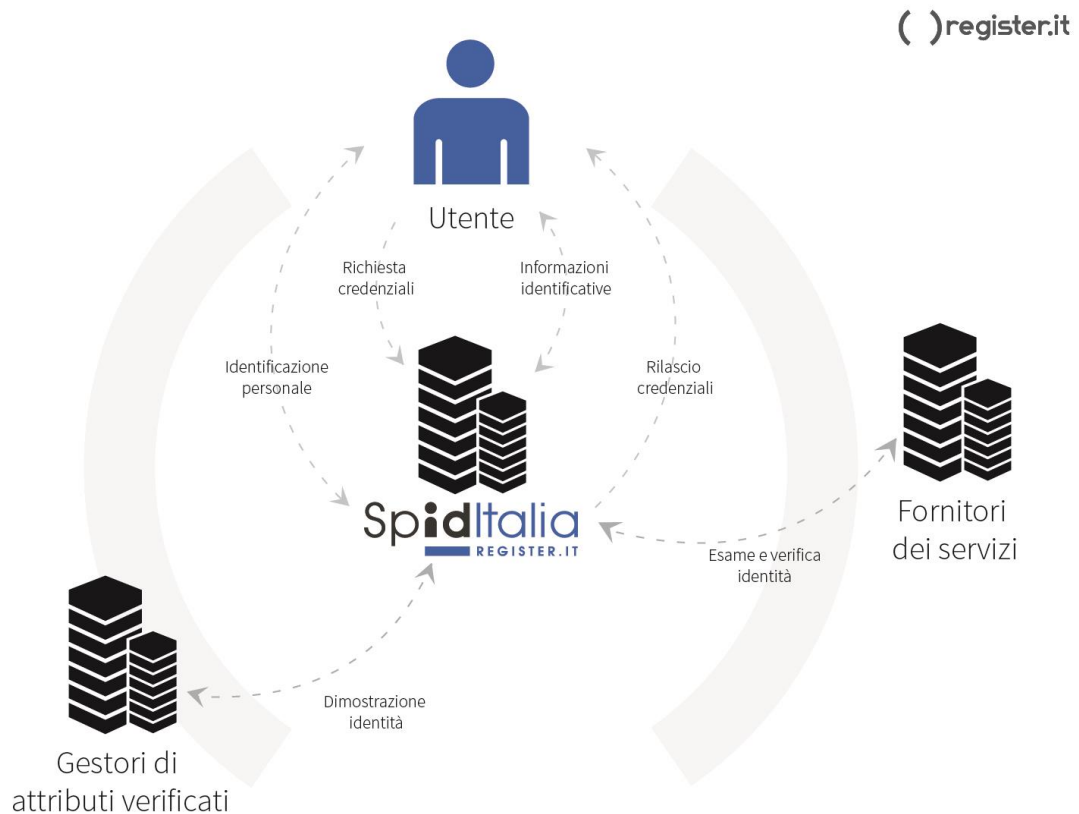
( )register.it

Utente

Richiesta credenziali

Informazioni identificative

Identificazione personale

Rilascio credenziali

SpidItalia
REGISTER.IT

Fornitori dei servizi

Esame e verifica identità

Dimostrazione identità

Gestori di attributi verificati